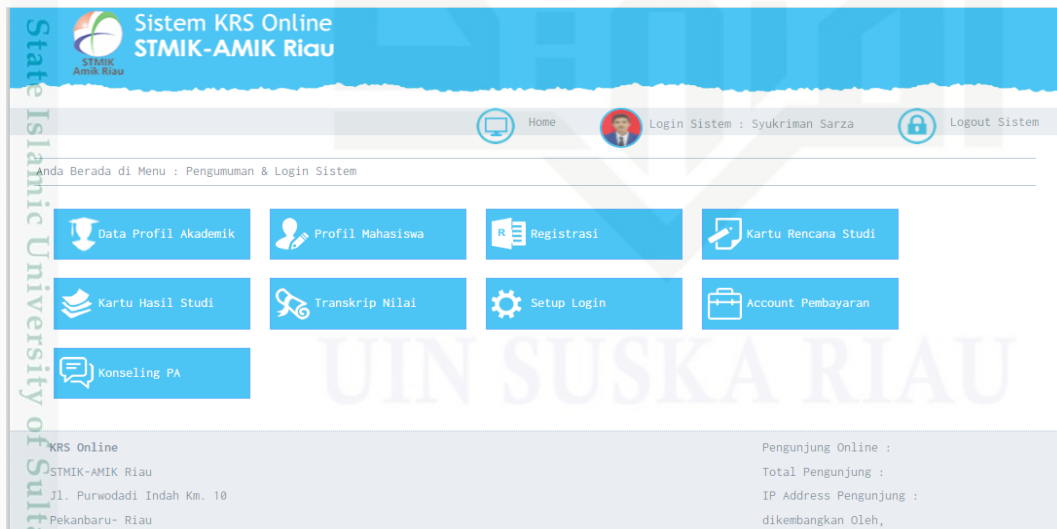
State Islamic University of Sulta

STMIK Amik Riau

Sistem KRS Online
STMIK-AMIK Riau

Home Login Sistem : Syukriman Sarza Logout Sistem

Anda Berada di Menu : Pengumuman & Login Sistem

Data Profil Akademik
Profil Mahasiswa
Registrasi
Kartu Rencana Studi
Kartu Hasil Studi
Transkrip Nilai
Setup Login
Account Pembayaran
Konseling PA

UIN SUSKA RIAU

KRS Online
STMIK-AMIK Riau
Jl. Purwodadi Indah Km. 10
Pekanbaru- Riau

Pengunjung Online :
Total Pengunjung :
IP Address Pengunjung :
dikembangkan Oleh,